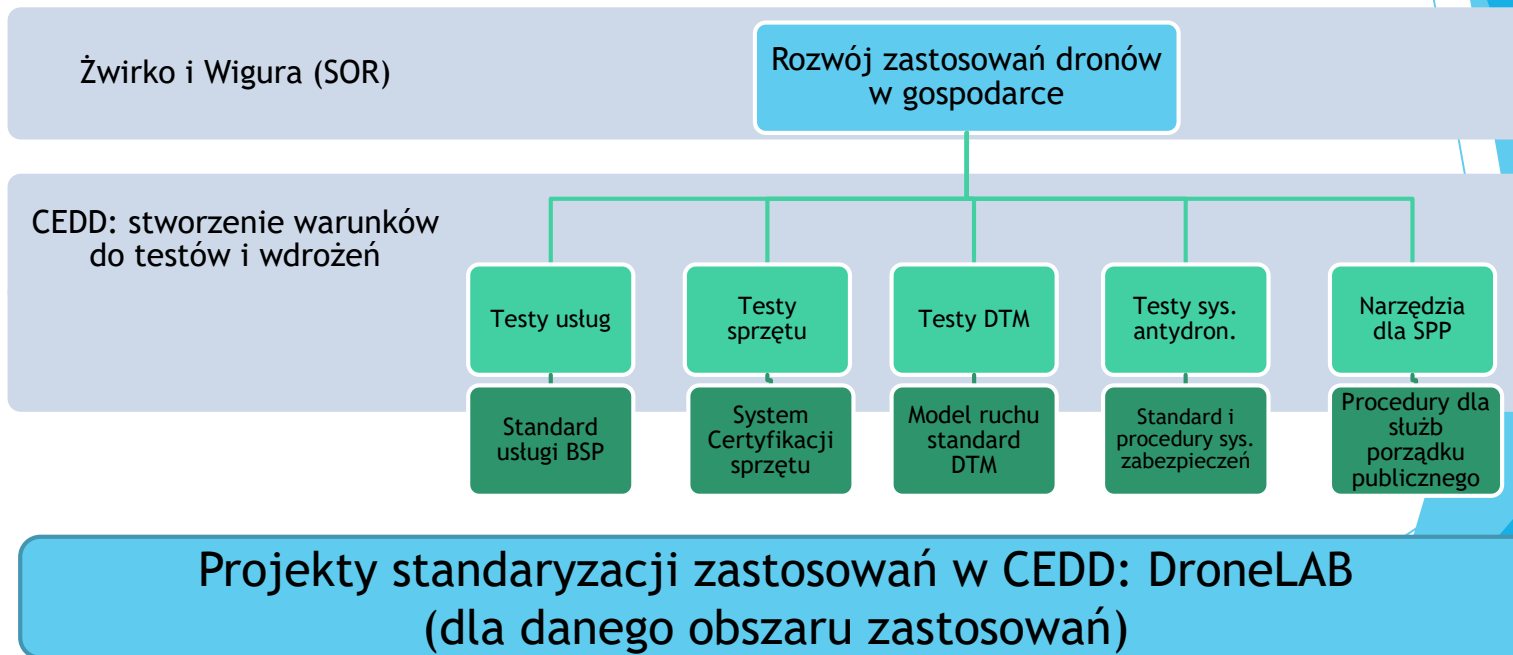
Żwirko i Wigura (SOR)

Rozwój zastosowań dronów w gospodarce

CEDD: stworzenie warunków do testów i wdrożeń

Testy usług

Testy sprzętu

Testy DTM

Testy sys. antydron.

Narzędzia dla SPP

Standard usługi BSP

System Certyfikacji sprzętu

Model ruchu standard DTM

Standard i procedury sys. zabezpieczeń

Procedury dla służb porządku publicznego

Projekty standaryzacji zastosowań w CEDD: DroneLAB (dla danego obszaru zastosowań)